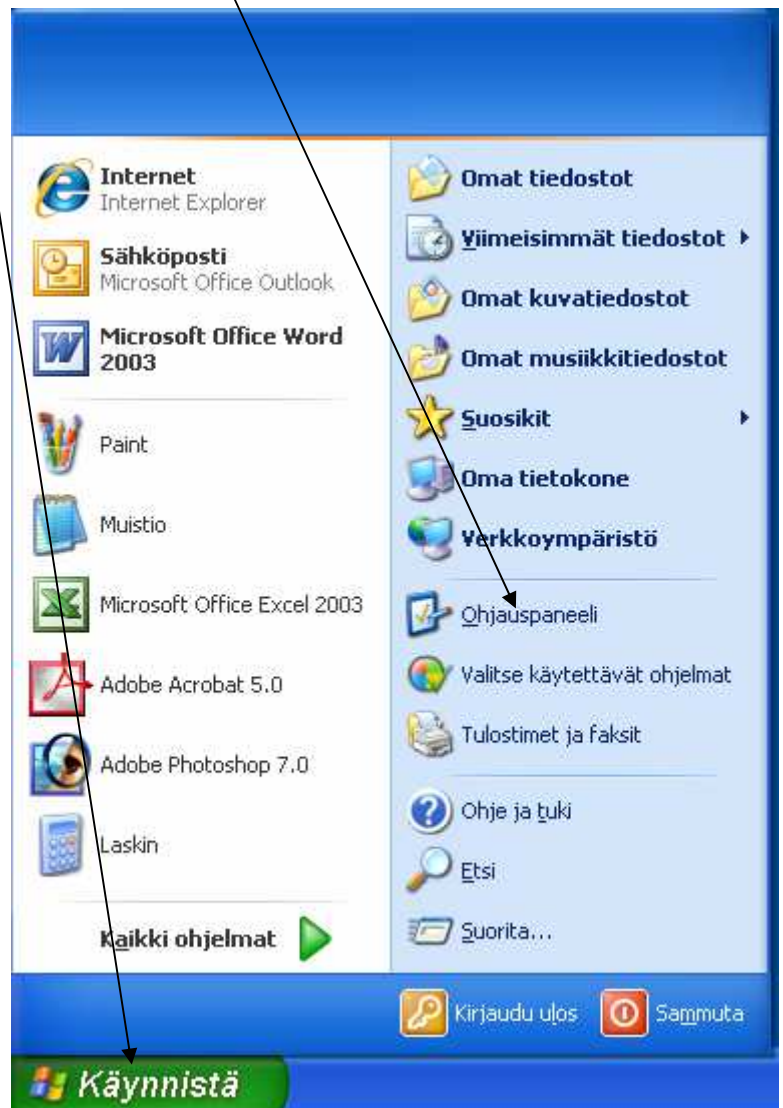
Internet
Internet Explorer

Sähköposti
Microsoft Office Outlook

Microsoft Office Word 2003

Paint

Muistio

Microsoft Office Excel 2003

Adobe Acrobat 5.0

Adobe Photoshop 7.0

Laskin

Kaikki ohjelmat

Omat tiedostot

Viimeisimmät tiedostot

Omat kuvatiedostot

Omat musiikkitiedostot

Suosikit

Oma tietokone

Verkkoympäristö

Ohjauspaneeli

Valitse käytettävät ohjelmat

Tulostimet ja faksit

Ohje ja tuki

Etsi

Suorita...

Kirjaudu ulos

Sammuta

Käynnistä